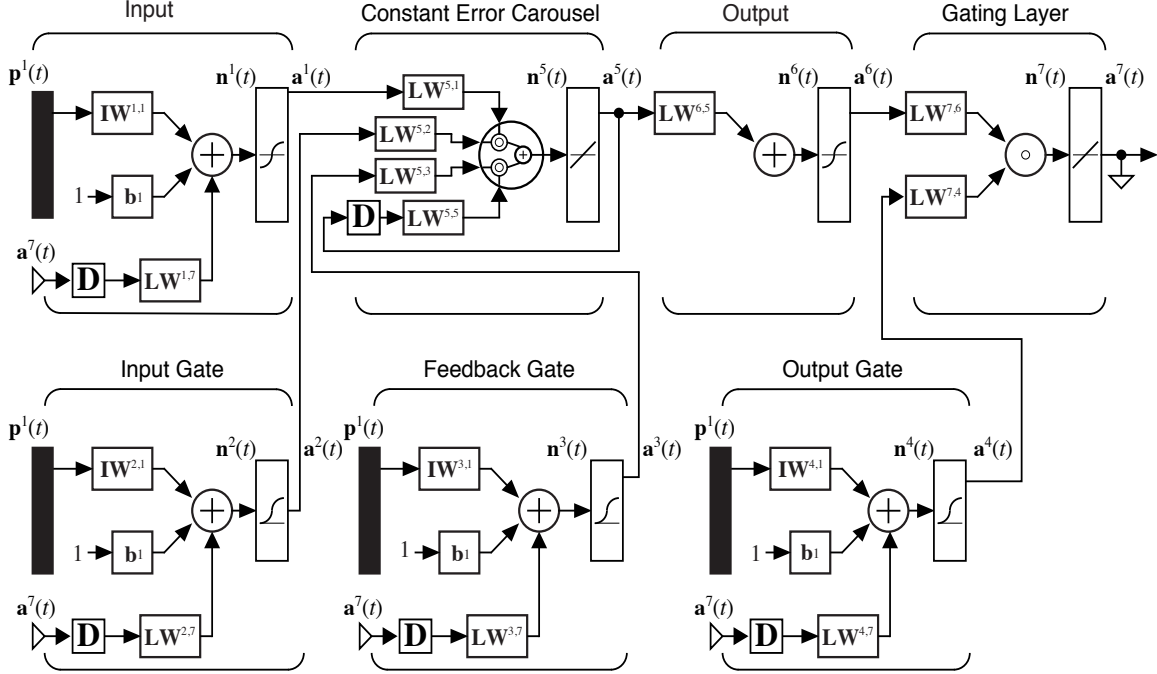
Input

Constant Error Carousel

Output

Gating Layer

$\mathbf{p}^1(t)$

$\mathbf{IW}^{1,1}$

$1$

$\mathbf{b}^1$

$\mathbf{n}^1(t)$

$\mathbf{a}^1(t)$

$\mathbf{a}^7(t)$

$\mathbf{D}$

$\mathbf{LW}^{1,7}$

$\mathbf{LW}^{5,1}$

$\mathbf{LW}^{5,2}$

$\mathbf{LW}^{5,3}$

$\mathbf{D}$

$\mathbf{LW}^{5,5}$

$\mathbf{n}^5(t)$

$\mathbf{a}^5(t)$

$\mathbf{LW}^{6,5}$

$\mathbf{n}^6(t)$

$\mathbf{a}^6(t)$

$\mathbf{LW}^{7,6}$

$\mathbf{LW}^{7,4}$

$\mathbf{n}^7(t)$

$\mathbf{a}^7(t)$

Input Gate

$\mathbf{p}^1(t)$

$\mathbf{IW}^{2,1}$

$1$

$\mathbf{b}^1$

$\mathbf{n}^2(t)$

$\mathbf{a}^2(t)$

$\mathbf{a}^7(t)$

$\mathbf{D}$

$\mathbf{LW}^{2,7}$

Feedback Gate

$\mathbf{p}^1(t)$

$\mathbf{IW}^{3,1}$

$1$

$\mathbf{b}^1$

$\mathbf{n}^3(t)$

$\mathbf{a}^3(t)$

$\mathbf{a}^7(t)$

$\mathbf{D}$

$\mathbf{LW}^{3,7}$

Output Gate

$\mathbf{p}^1(t)$

$\mathbf{IW}^{4,1}$

$1$

$\mathbf{b}^1$

$\mathbf{n}^4(t)$

$\mathbf{a}^4(t)$

$\mathbf{a}^7(t)$

$\mathbf{D}$

$\mathbf{LW}^{4,7}$